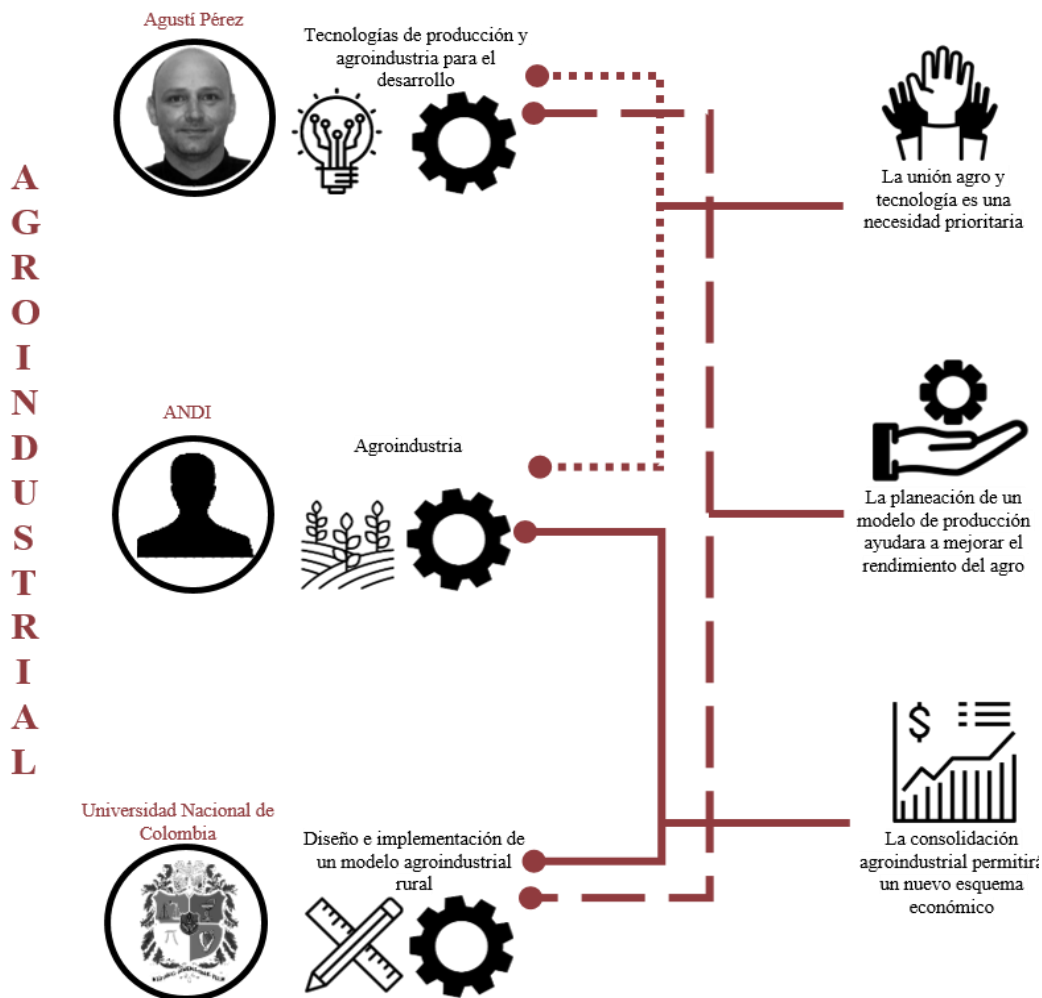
AGROINDUSTRIAL

Agustí Pérez

Tecnologías de producción y agroindustria para el desarrollo

ANDI

Agroindustria

Universidad Nacional de Colombia

Diseño e implementación de un modelo agroindustrial rural

La unión agro y tecnología es una necesidad prioritaria

La planeación de un modelo de producción ayudara a mejorar el rendimiento del agro

La consolidación agroindustrial permitirá un nuevo esquema económico